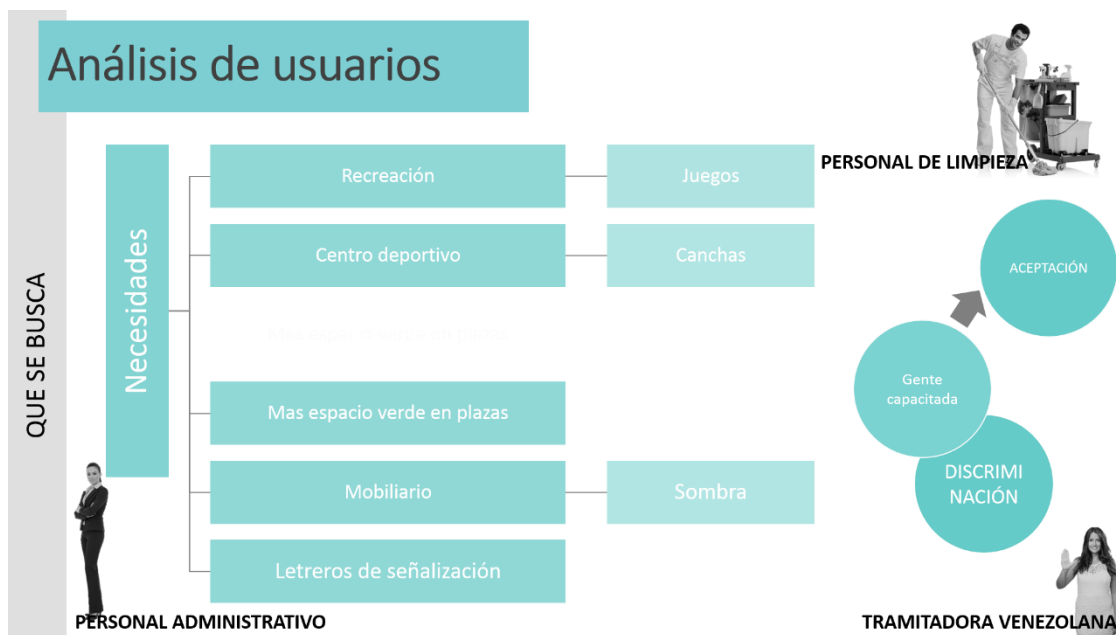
Análisis de usuarios

QUE SE BUSCA

Necesidades

Recreación

Juegos

Centro deportivo

Canchas

Mas espacio verde en plazas

Mas espacio verde en plazas

Mobiliario

Sombra

Letreros de señalización

PERSONAL DE LIMPIEZA

ACEPTACIÓN

Gente capacitada

DISCRIMI NACIÓN

PERSONAL ADMINISTRATIVO

TRAMITADORA VENEZOLANA